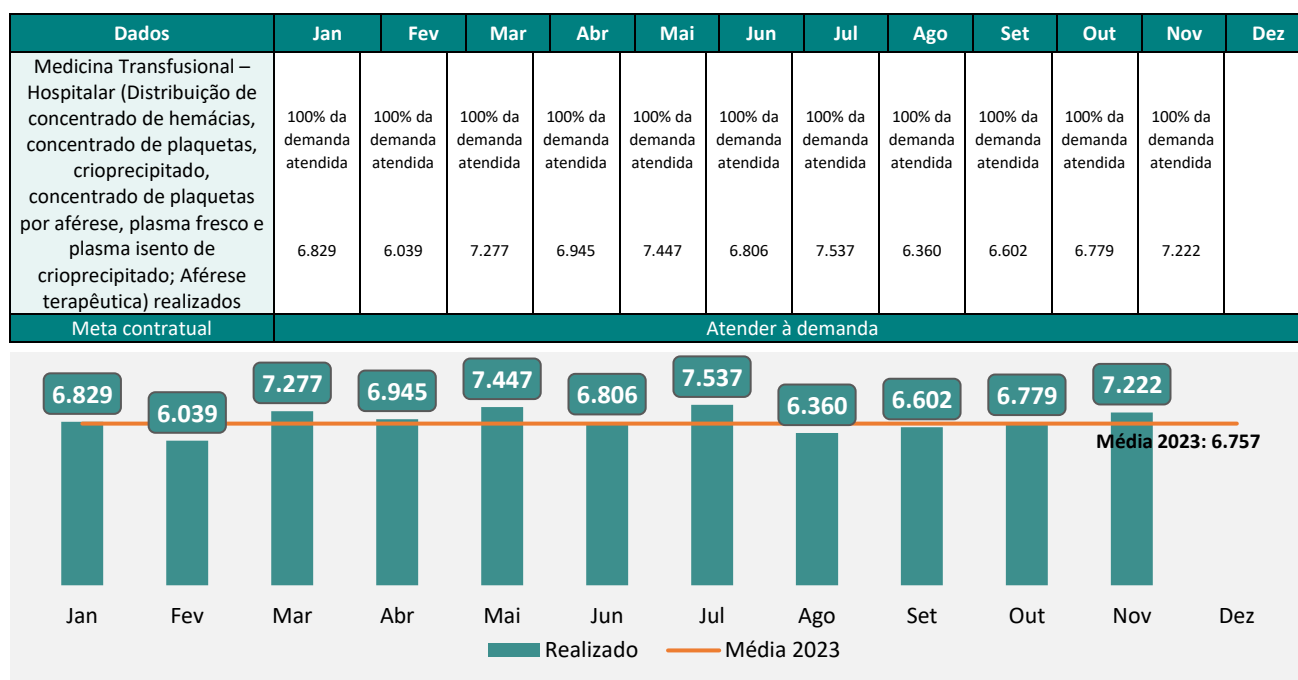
| Dados | Jan | Fev | Mar | Abr | Mai | Jun | Jul | Ago | Set | Out | Nov | Dez |
|---|---|---|---|---|---|---|---|---|---|---|---|---|
| Medicina Transfusional – Hospitalar (Distribuição de concentrado de hemácias, concentrado de plaquetas, crioprecipitado, concentrado de plaquetas por aférese, plasma fresco e plasma isento de crioprecipitado; Aférese terapêutica) realizados | 100% da demanda atendida 6.829 | 100% da demanda atendida 6.039 | 100% da demanda atendida 7.277 | 100% da demanda atendida 6.945 | 100% da demanda atendida 7.447 | 100% da demanda atendida 6.806 | 100% da demanda atendida 7.537 | 100% da demanda atendida 6.360 | 100% da demanda atendida 6.602 | 100% da demanda atendida 6.779 | 100% da demanda atendida 7.222 | |
| Meta contratual | Atender à demanda | | | | | | | | | | | |

6.829 6.039 7.277 6.945 7.447 6.806 7.537 6.360 6.602 6.779 7.222

Média 2023: 6.757

Jan Fev Mar Abr Mai Jun Jul Ago Set Out Nov Dez

Realizado Média 2023